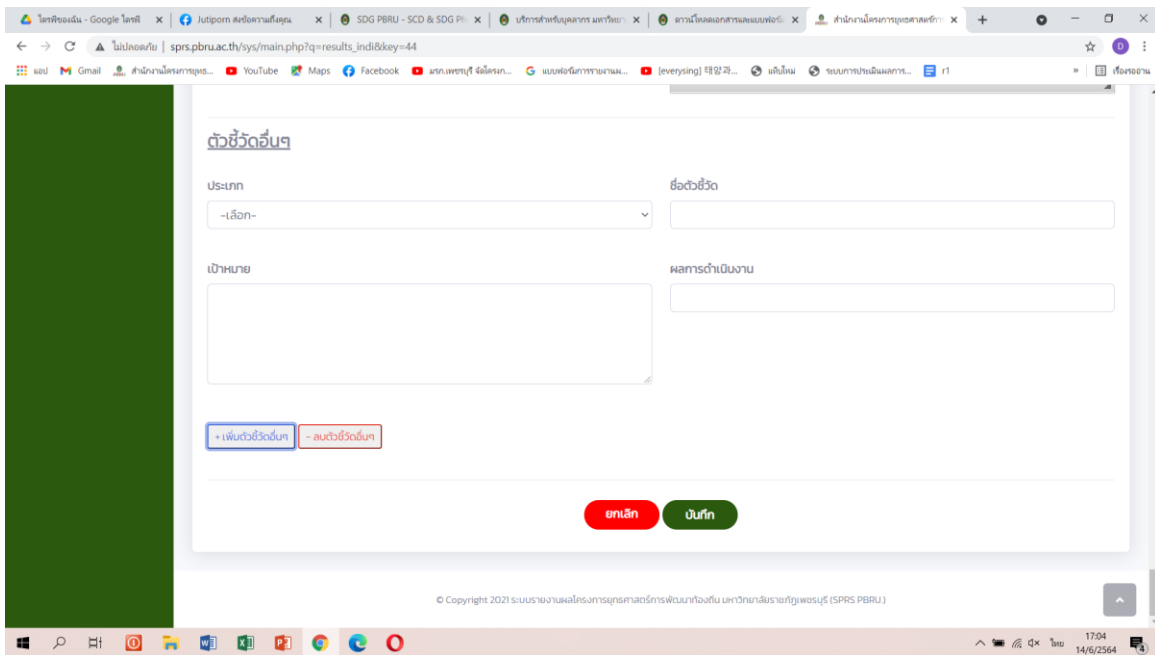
ไดรฟ์ของฉัน - Google ไดรฟ์ | Jutiporn ส่งข้อความถึงคุณ | SDG PBRU - SCD & SDG P | บริการสำหรับบุคลากร มหาวิทยา | ดาวน์โหลดเอกสารและแบบฟอร์ม | สำนักงานโครงการยุทธศาสตร์

ไม่ปลอดภัย | sprs.pbru.ac.th/sys/main.php?q=results_indi&key=44

แอป Gmail สำนักงานโครงการยุทธ... YouTube Maps Facebook มรภ.เพชรบุรี จัดโครงก... แบบฟอร์มการรายงานผ... [everysing] 태양과... แท็บใหม่ ระบบการประเมินผลการ... r1 เรื่องรออ่าน

ตัวชี้วัดอื่นๆ

ประเภท
-เลือก-

ชื่อตัวชี้วัด

เป้าหมาย

ผลการดำเนินงาน

+ เพิ่มตัวชี้วัดอื่นๆ
- ลบตัวชี้วัดอื่นๆ

ยกเลิก
บันทึก

© Copyright 2021 ระบบรายงานผลโครงการยุทธศาสตร์การพัฒนาท้องถิ่น มหาวิทยาลัยราชภัฏเพชรบุรี (SPRS PBRU.)

ไทย 17:04 14/6/2564